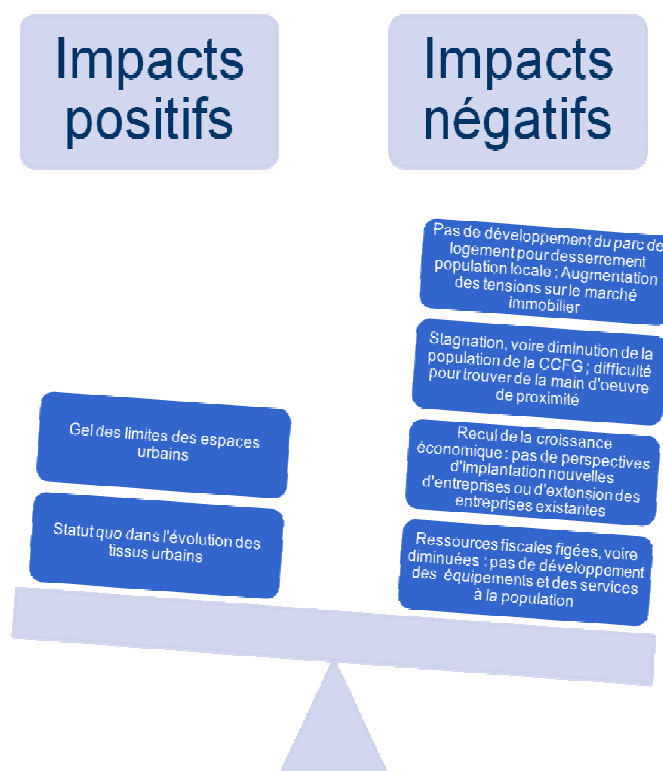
Impacts positifs

Impacts négatifs

Pas de développement du parc de logement pour desserrement population locale ; Augmentation des tensions sur le marché immobilier

Stagnation, voire diminution de la population de la CCFG ; difficulté pour trouver de la main d'oeuvre de proximité

Gel des limites des espaces urbains

Recul de la croissance économique : pas de perspectives d'implantation nouvelles d'entreprises ou d'extension des entreprises existantes

Statut quo dans l'évolution des tissus urbains

Ressources fiscales figées, voire diminuées : pas de développement des équipements et des services à la population